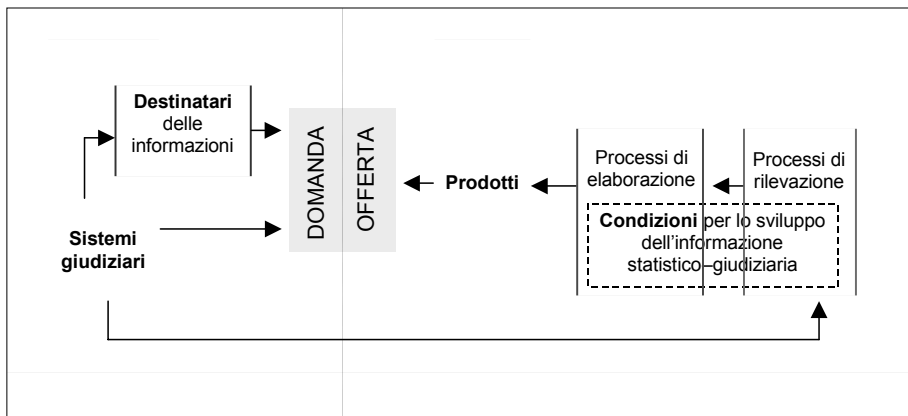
**Destinatari** delle informazioni

**Sistemi giudiziari**

DOMANDA

OFFERTA

**Prodotti**

Processi di elaborazione

Processi di rilevazione

**Condizioni** per lo sviluppo dell'informazione statistico–giudiziaria